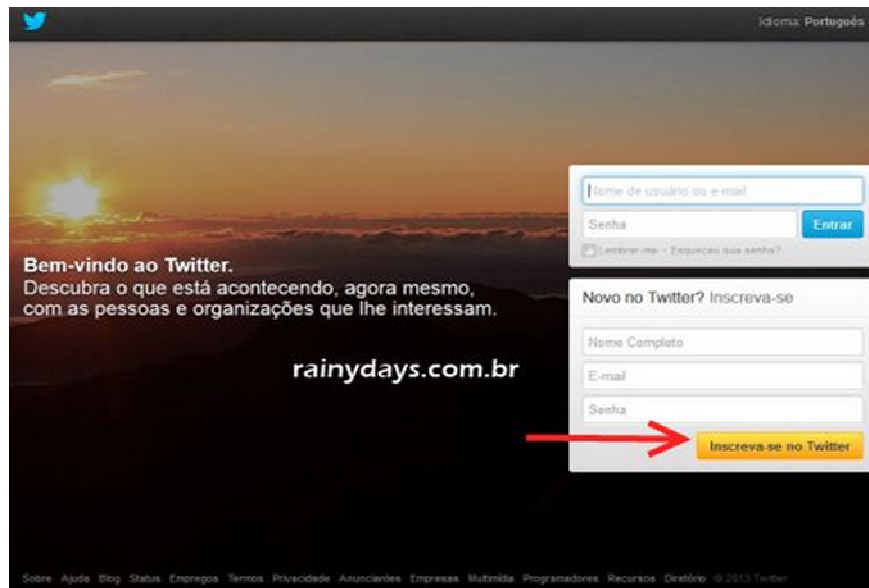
Idioma: Português

Nome de usuário ou e-mail

Senha

Entrar

Lembrar-me · Esqueceu sua senha?

Bem-vindo ao Twitter.
Descubra o que está acontecendo, agora mesmo, com as pessoas e organizações que lhe interessam.

Novo no Twitter? Inscreva-se

Nome Completo

E-mail

Senha

Inscreva-se no Twitter

rainydays.com.br

Sobre Ajuda Blog Status Empregos Termos Privacidade Anunciantes Empresas Multimídia Programadores Recursos Diretório © 2013 Twitter